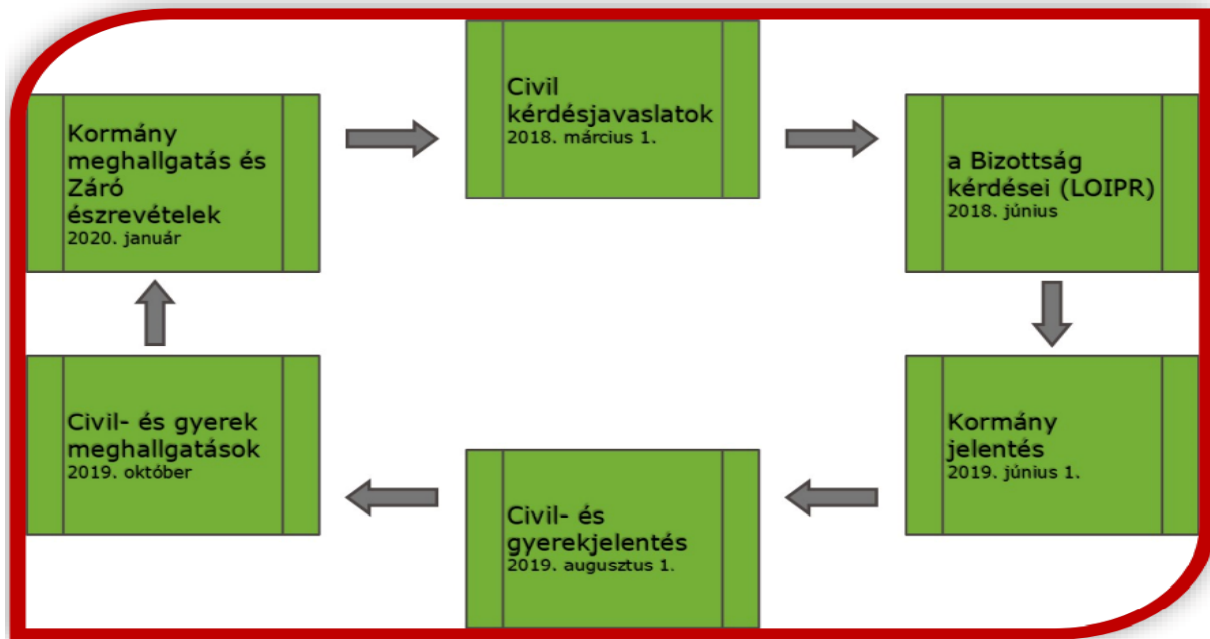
Kormány meghallgatás és Záró észrevételek
2020. január

Civil kérdésjavaslatok
2018. március 1.

a Bizottság kérdései (LOIPR)
2018. június

Kormány jelentés
2019. június 1.

Civil- és gyerekjelentés
2019. augusztus 1.

Civil- és gyerek meghallgatások
2019. október